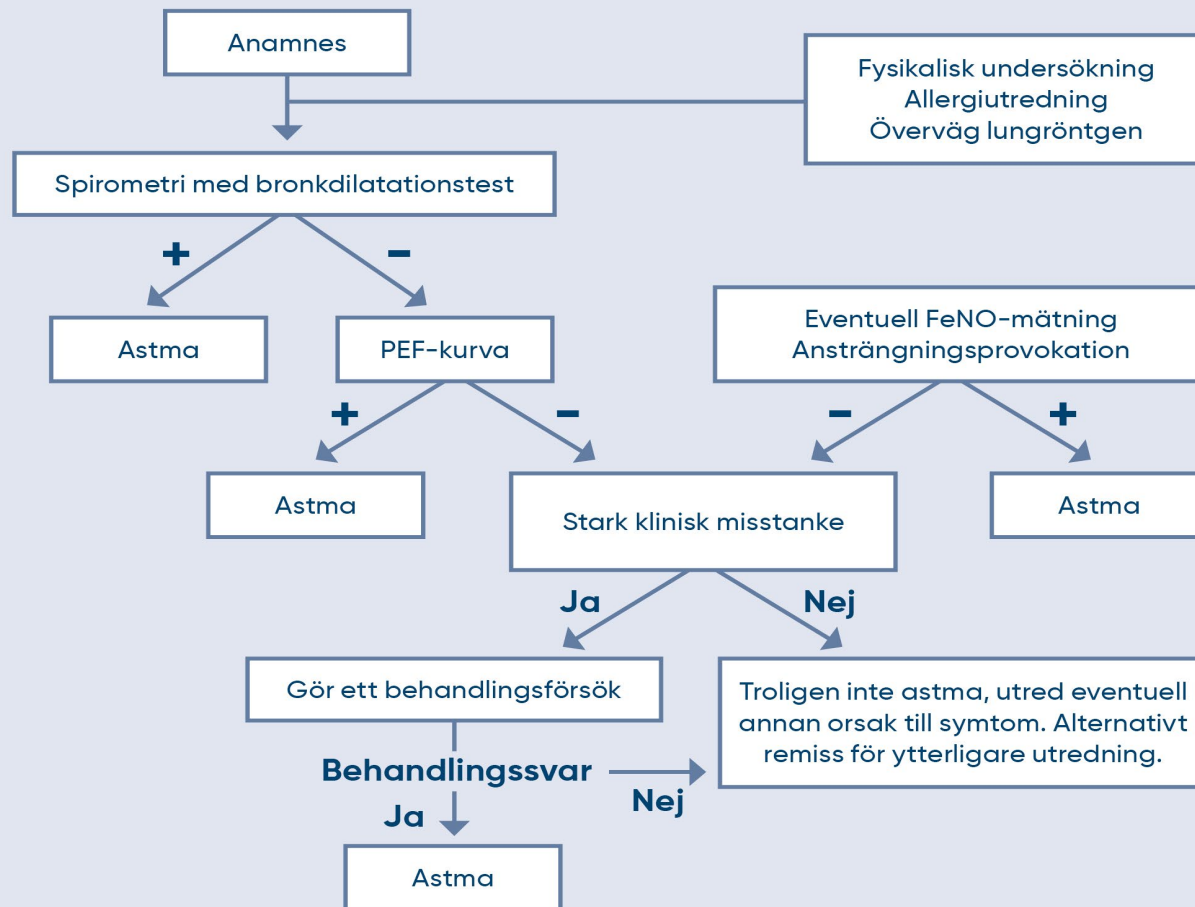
Anamnes

Fysikalisk undersökning
Allergiutredning
Överväg lungröntgen

Spirometri med bronkdilatationstest

+

−

Astma

PEF-kurva

Eventuell FeNO-mätning
Ansträngningsprovokation

+

−

−

+

Astma

Stark klinisk misstanke

Astma

Ja

Nej

Gör ett behandlingsförsök

Troligen inte astma, utred eventuell annan orsak till symtom. Alternativt remiss för ytterligare utredning.

Behandlingssvar

Ja

Nej

Astma